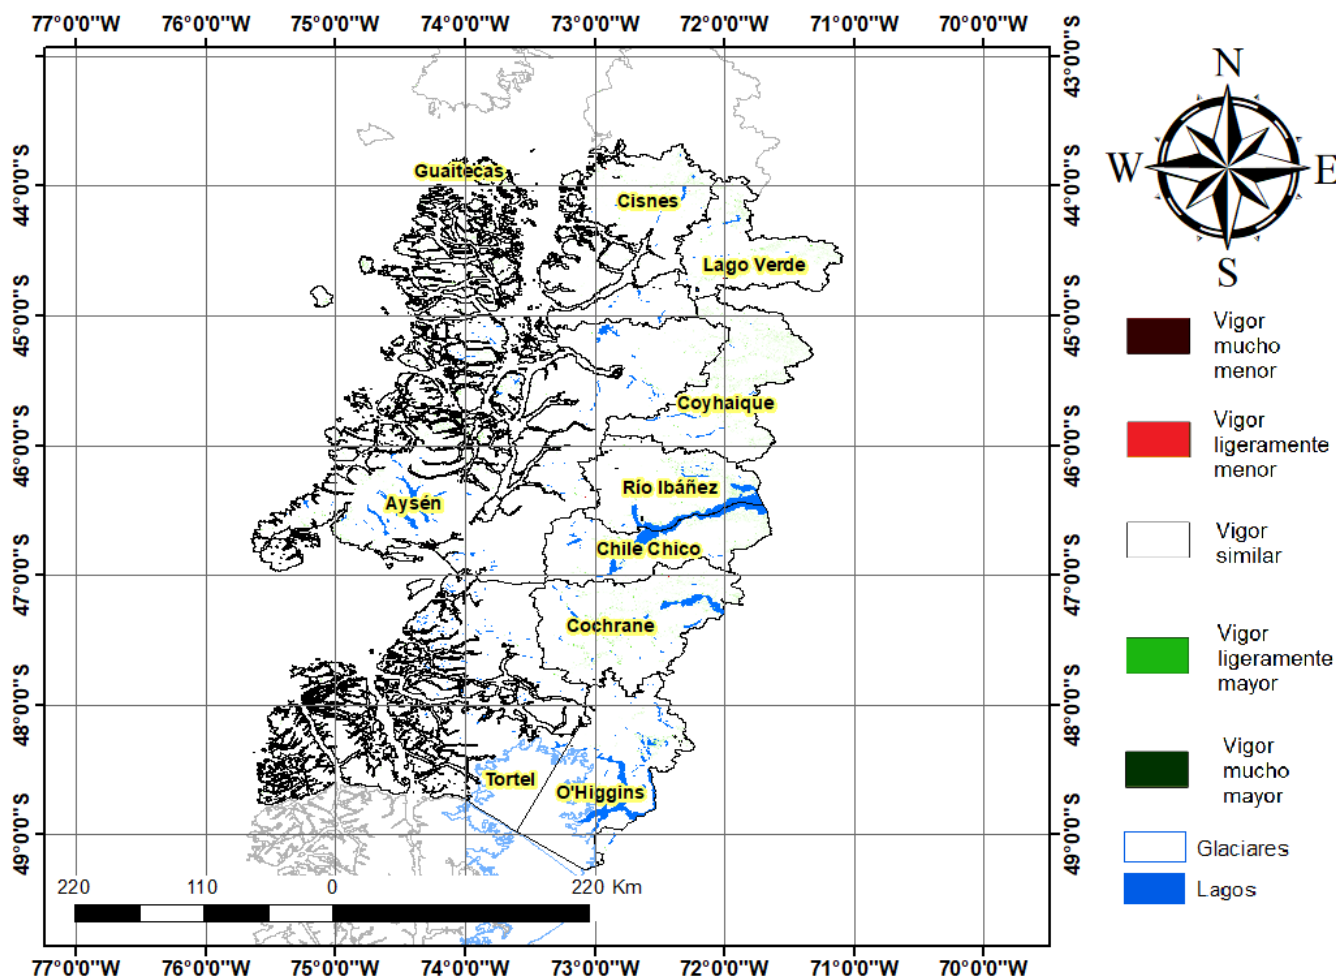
77°0'0"W 76°0'0"W 75°0'0"W 74°0'0"W 73°0'0"W 72°0'0"W 71°0'0"W 70°0'0"W

43°0'0"S
44°0'0"S
45°0'0"S
46°0'0"S
47°0'0"S
48°0'0"S
49°0'0"S

44°0'0"S
45°0'0"S
46°0'0"S
47°0'0"S
48°0'0"S
49°0'0"S

N
W
E
S

Guaitecas
Cisnes
Lago Verde
Coyhaique
Río Ibáñez
Aysén
Chile Chico
Cochrane
Tortel
O'Higgins

220 110 0 220 Km

77°0'0"W 76°0'0"W 75°0'0"W 74°0'0"W 73°0'0"W 72°0'0"W 71°0'0"W 70°0'0"W

Vigor mucho menor
Vigor ligeramente menor
Vigor similar
Vigor ligeramente mayor
Vigor mucho mayor
Glaciares
Lagos